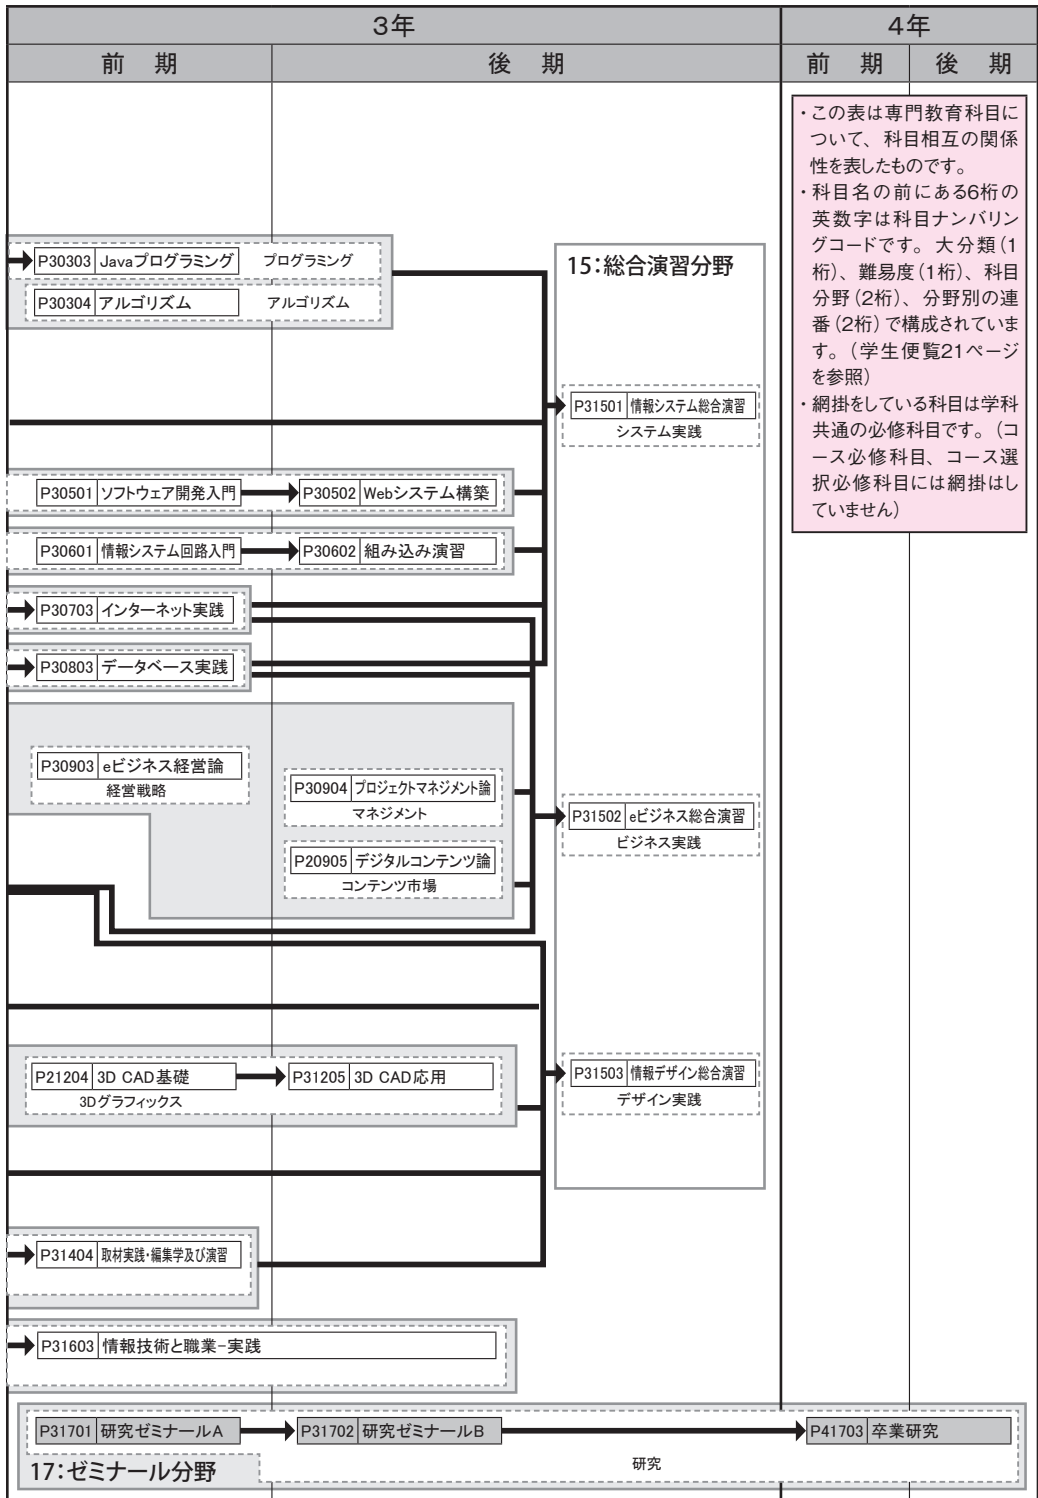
| 3年 | | 4年 | |
|---|---|---|---|
| 前　期 | 後　期 | 前　期 | 後　期 |

・この表は専門教育科目について、科目相互の関係性を表したものです。
・科目名の前にある6桁の英数字は科目ナンバリングコードです。大分類(1桁)、難易度(1桁)、科目分野(2桁)、分野別の連番(2桁)で構成されています。(学生便覧21ページを参照)
・網掛をしている科目は学科共通の必修科目です。(コース必修科目、コース選択必修科目には網掛はしていません)

P30303 Javaプログラミング　プログラミング
P30304 アルゴリズム　アルゴリズム

15:総合演習分野

P31501 情報システム総合演習
システム実践

P30501 ソフトウェア開発入門
P30502 Webシステム構築

P30601 情報システム回路入門
P30602 組み込み演習

P30703 インターネット実践

P30803 データベース実践

P30903 eビジネス経営論
経営戦略

P30904 プロジェクトマネジメント論
マネジメント

P31502 eビジネス総合演習
ビジネス実践

P20905 デジタルコンテンツ論
コンテンツ市場

P21204 3D CAD基礎
P31205 3D CAD応用
3Dグラフィックス

P31503 情報デザイン総合演習
デザイン実践

P31404 取材実践・編集学及び演習

P31603 情報技術と職業-実践

P31701 研究ゼミナールA
P31702 研究ゼミナールB
P41703 卒業研究
17:ゼミナール分野
研究